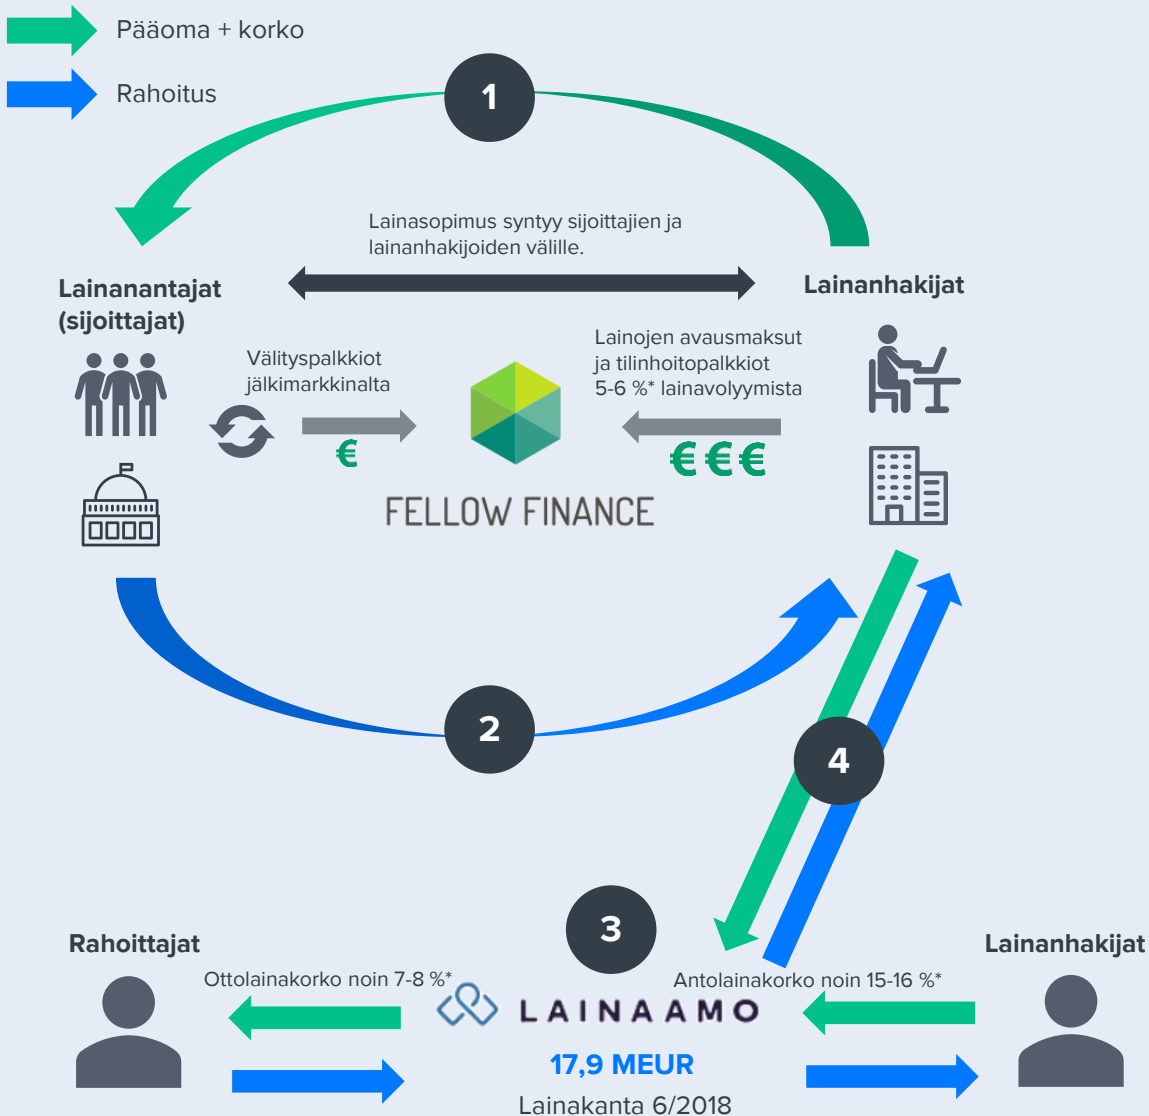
Pääoma + korko

Rahoitus

1

Lainasopimus syntyy sijoittajien ja lainanhakijoiden välille.

Lainanantajat (sijoittajat)

Lainanhakijat

Välityspalkkiot jälkimarkkinalta

€

Lainojen avausmaksut ja tilinhoitopalkkiot 5-6 %* lainavolyymista

€€€

FELLOW FINANCE

2

4

3

Rahoittajat

Lainanhakijat

Ottolainakorko noin 7-8 %*

Antolainakorko noin 15-16 %*

LAINAAMO

17,9 MEUR

Lainakanta 6/2018